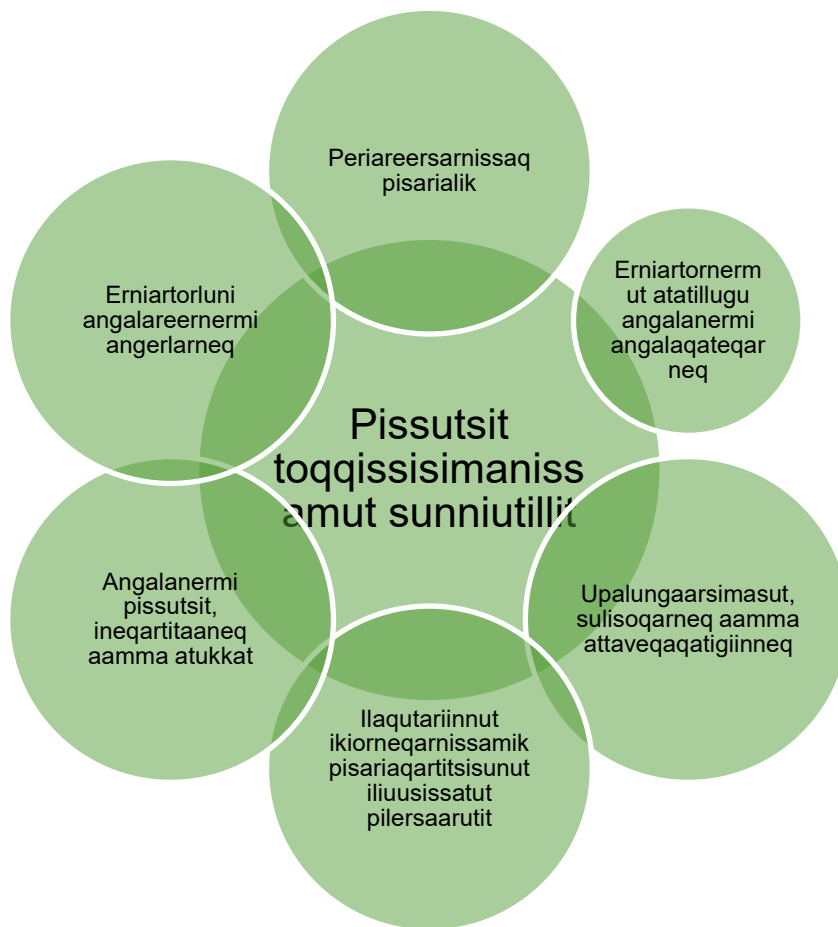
Pissutsit toqqissisimanissamut sunniutillit

Periareersarnissaq pisarialik

Erniartornermut atatillugu angalanermi angalaqateqarneq

Upalungaarsimasut, sulisoqarneq aamma attaveqaqatigiinneq

Ilaqutariinnut ikiorneqarnissamik pisariaqartitsisunut iliuusissatut pilersaarutit

Angalanermi pissutsit, ineqartitaaneq aamma atukkat

Erniartorluni angalareernermi angerlarneq